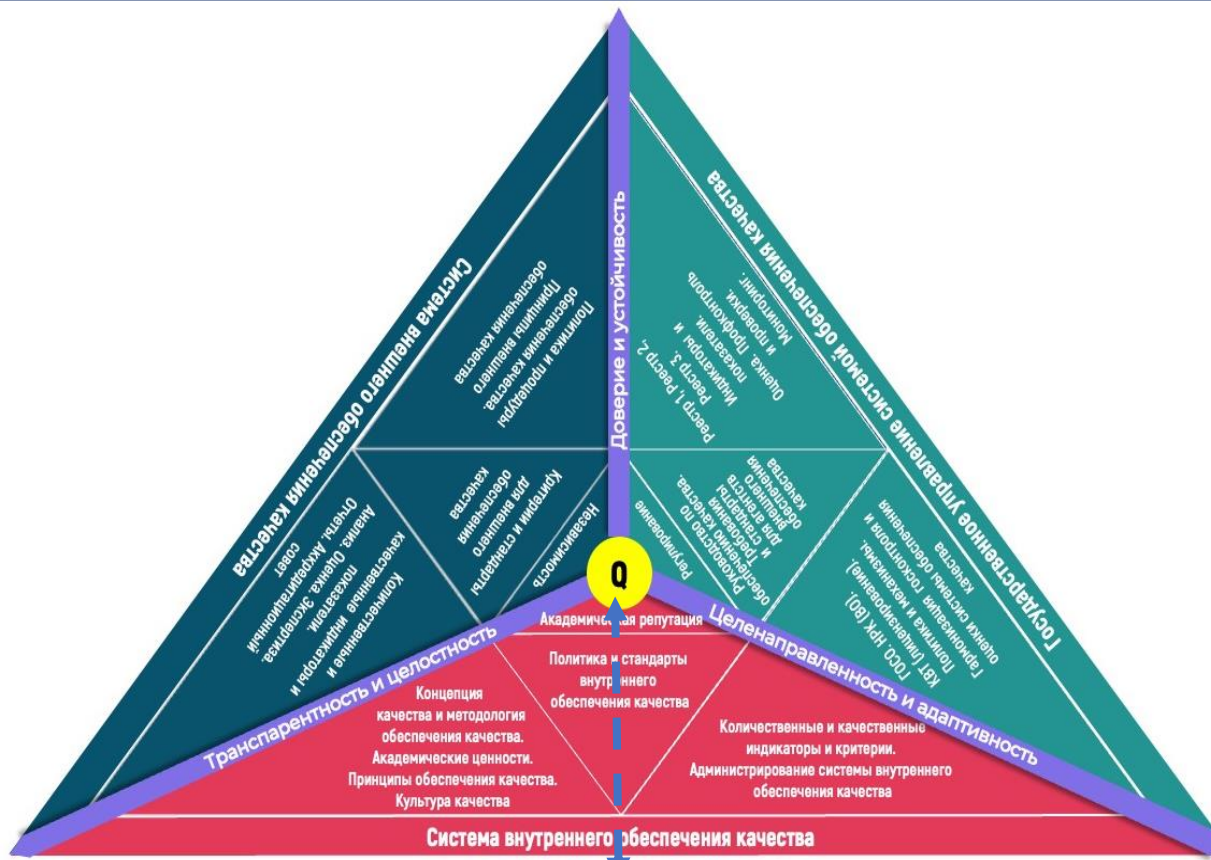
Система внешнего обеспечения качества

Политика и процедуры обеспечения качества. Принципы внешнего обеспечения качества

Критерии и стандарты для внешнего обеспечения качества

Независимость

Количественные и качественные индикаторы и показатели. Анализ. Оценка. Экспертиза. Отчеты. Аккредитационный совет

Доверие и устойчивость

Государственное управление системой обеспечения качества

Реестр 1, Реестр 2, Реестр 3. Индикаторы и показатели. Оценка. Профконтроль и проверки. Мониторинг.

Руководство по обеспечению качества, стандарты и требования для агентств внешнего обеспечения качества

Регулирование

ГОСО, НРК (ВО), КВТ (планирование). Политика и механизмы. Гармонизация госконтроля и системы обеспечения качества оценки качества

Q

Академическая репутация

Транспарентность и целостность

Целенаправленность и адаптивность

Политика и стандарты внутреннего обеспечения качества

Концепция качества и методология обеспечения качества. Академические ценности. Принципы обеспечения качества. Культура качества

Количественные и качественные индикаторы и критерии. Администрирование системы внутреннего обеспечения качества

Система внутреннего обеспечения качества